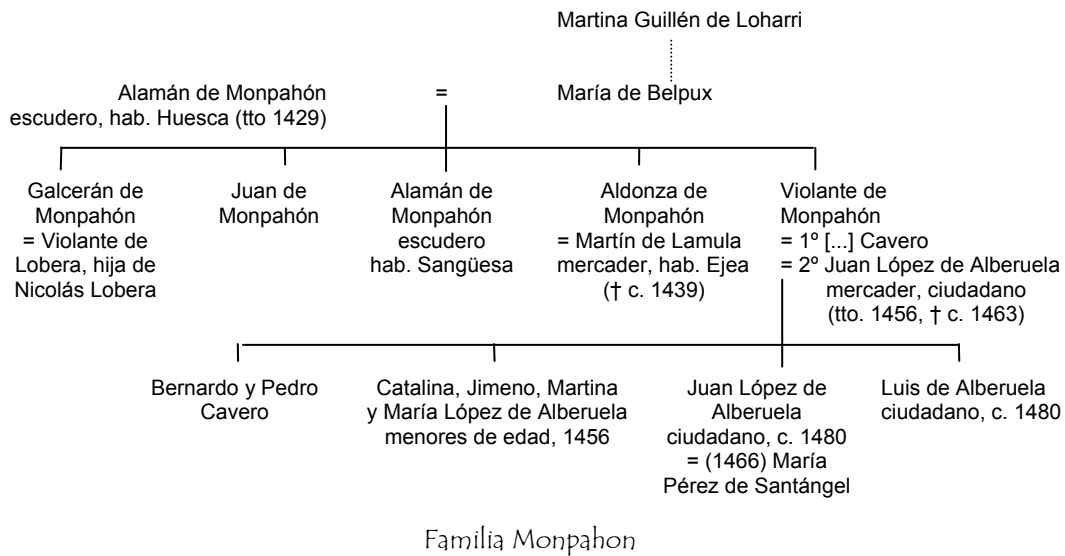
Martina Guillén de Loharri

Alamán de Monpahón escudero, hab. Huesca (tto 1429) = María de Belpux

Galcerán de Monpahón = Violante de Lobera, hija de Nicolás Lobera

Juan de Monpahón

Alamán de Monpahón escudero hab. Sangüesa

Aldonza de Monpahón = Martín de Lamula mercader, hab. Ejea († c. 1439)

Violante de Monpahón = 1º [...] Cavero = 2º Juan López de Alberuela mercader, ciudadano (tto. 1456, † c. 1463)

Bernardo y Pedro Cavero

Catalina, Jimeno, Martina y María López de Alberuela menores de edad, 1456

Juan López de Alberuela ciudadano, c. 1480 = (1466) María Pérez de Santángel

Luis de Alberuela ciudadano, c. 1480

Familia Monpahon